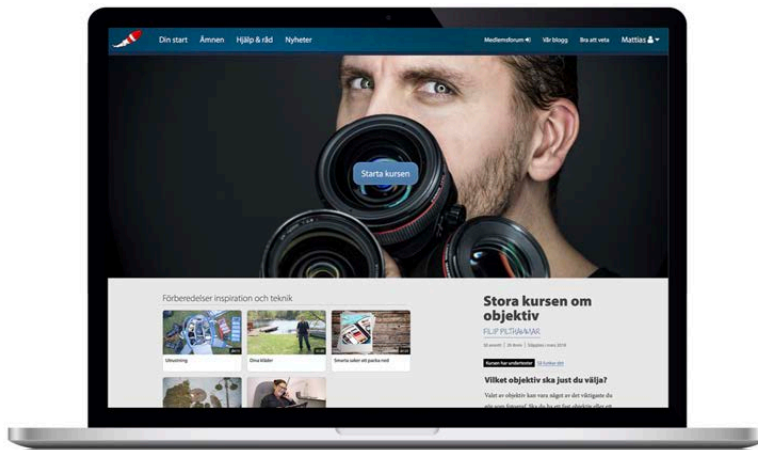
Din start Ämnen Hjälp & råd Nyheter

Medlemsforum Vår blogg Bra att veta Mattias

Starta kursen

Förberedelser inspiration och teknik

Utrustning

Dina bilder

Smarta saker att packa med

Stora kursen om objektiv

FILIP PILTRAMMAR

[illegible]

Kursen har undertexter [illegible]

Vilket objektiv ska just du välja?

Valet av objektiv kan vara något av det viktigaste du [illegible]